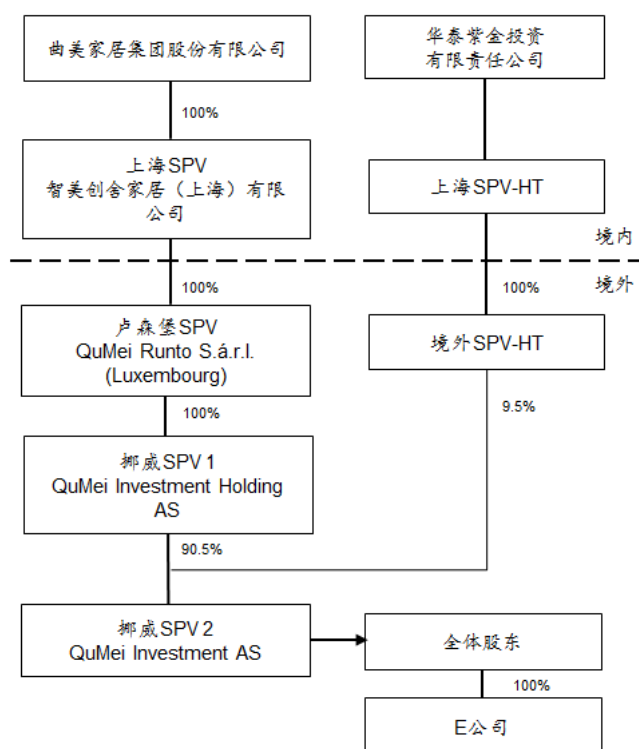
曲美家居集团股份有限公司

100%

上海SPV
智美创舍家居（上海）有限公司

华泰紫金投资有限责任公司

上海SPV-HT

境内

境外

100%

100%

卢森堡SPV
QuMei Runto S.á.r.l. (Luxembourg)

境外SPV-HT

100%

9.5%

挪威SPV 1
QuMei Investment Holding AS

90.5%

挪威SPV 2
QuMei Investment AS

全体股东

100%

E公司